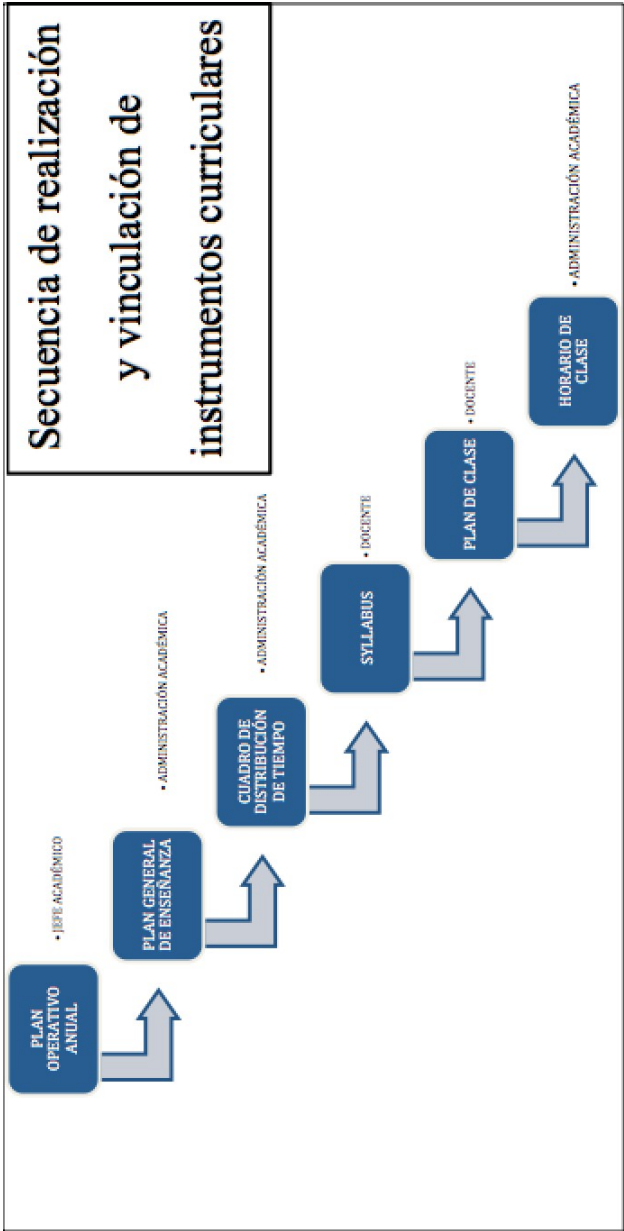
Secuencia de realización y vinculación de instrumentos curriculares

PLAN OPERATIVO ANUAL
• JEFE ACADÉMICO

PLAN GENERAL DE ENSEÑANZA
• ADMINISTRACIÓN ACADÉMICA

CUADRO DE DISTRIBUCIÓN DE TIEMPO
• ADMINISTRACIÓN ACADÉMICA

SYLLABUS
• DOCENTE

PLAN DE CLASE
• DOCENTE

HORARIO DE CLASE
• ADMINISTRACIÓN ACADÉMICA